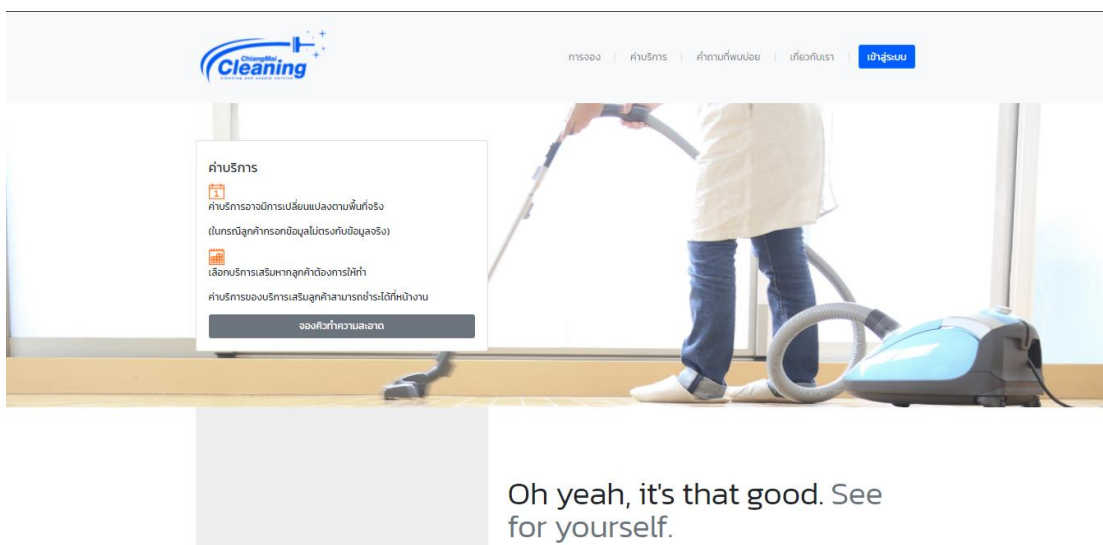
ChiangMai Cleaning
cleaning and supply service

การจอง | ค่าบริการ | คำถามที่พบบ่อย | เกี่ยวกับเรา | เข้าสู่ระบบ

ค่าบริการ

1
ค่าบริการอาจมีการเปลี่ยนแปลงตามพื้นที่จริง

(ในกรณีลูกค้ากรอกข้อมูลไม่ตรงกับข้อมูลจริง)

เลือกบริการเสริมหากลูกค้าต้องการให้ทำ

ค่าบริการของบริการเสริมลูกค้าสามารถชำระได้ที่หน้างาน

จองคิวทำความสะอาด

Oh yeah, it's that good. See for yourself.